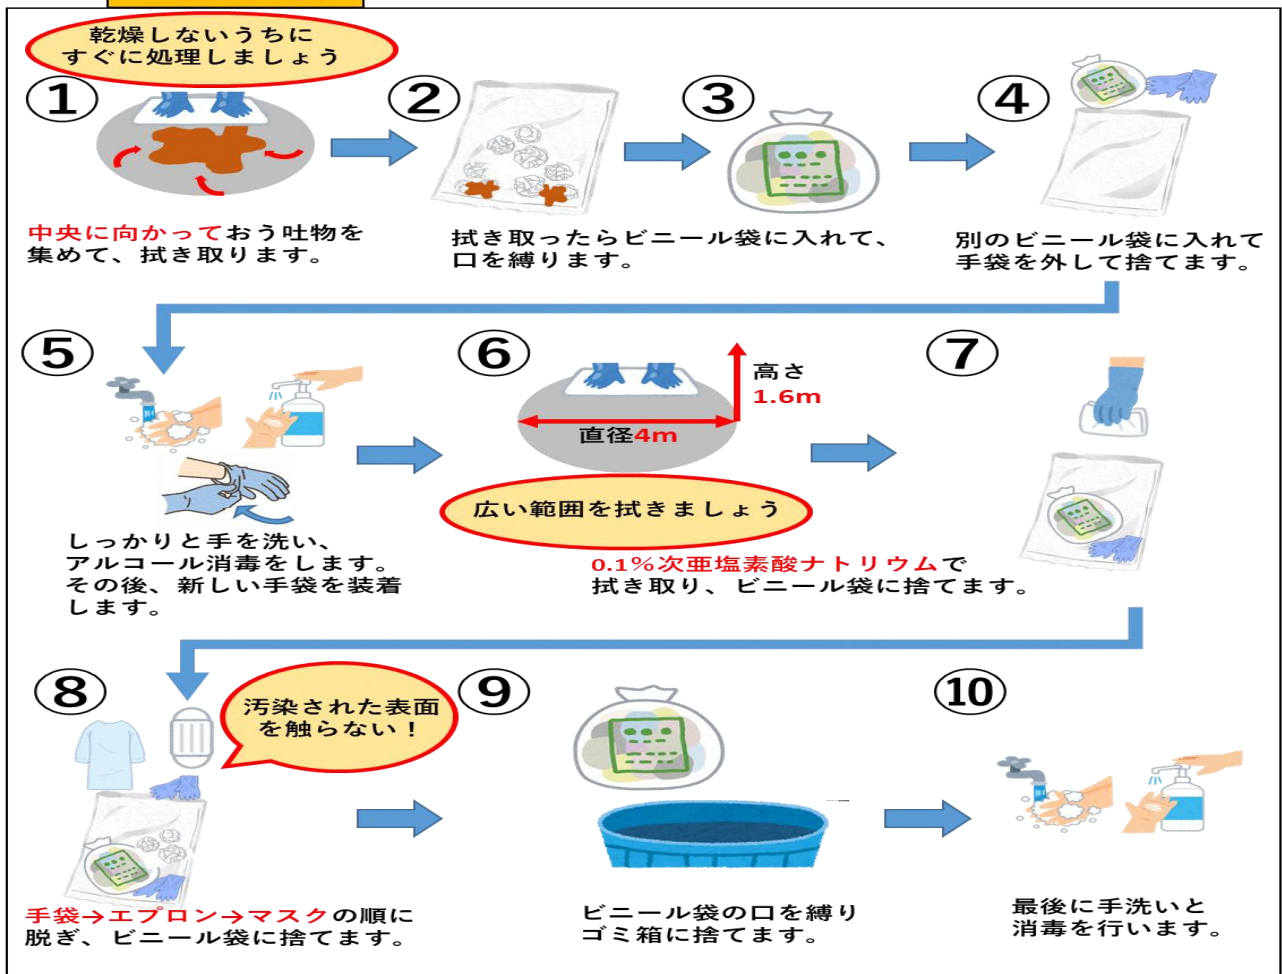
乾燥しないうちにすぐに処理しましょう

①

中央に向かっておう吐物を集めて、拭き取ります。

②

拭き取ったらビニール袋に入れて、口を縛ります。

③

④

別のビニール袋に入れて手袋を外して捨てます。

⑤

しっかりと手を洗い、アルコール消毒をします。その後、新しい手袋を装着します。

⑥

高さ 1.6m

直径4m

広い範囲を拭きましょう

0.1%次亜塩素酸ナトリウムで拭き取り、ビニール袋に捨てます。

⑦

⑧

汚染された表面を触らない！

手袋→エプロン→マスクの順に脱ぎ、ビニール袋に捨てます。

⑨

ビニール袋の口を縛りゴミ箱に捨てます。

⑩

最後に手洗いと消毒を行います。